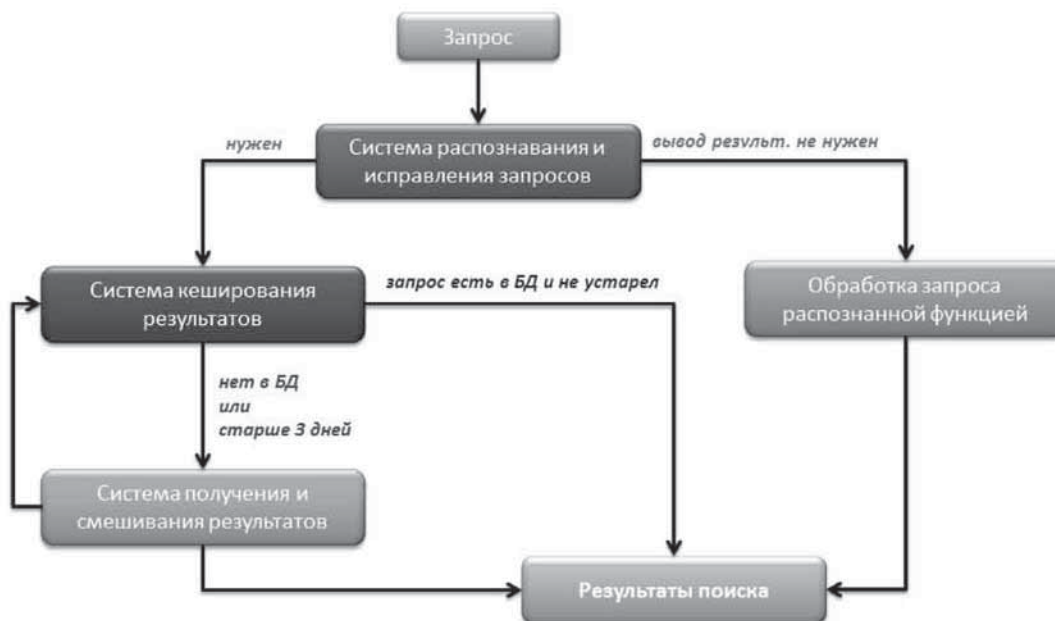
Запрос

нужен

Система распознавания и исправления запросов

вывод результ. не нужен

Система кеширования результатов

запрос есть в БД и не устарел

Обработка запроса распознанной функцией

нет в БД
или
старше 3 дней

Система получения и смешивания результатов

Результаты поиска